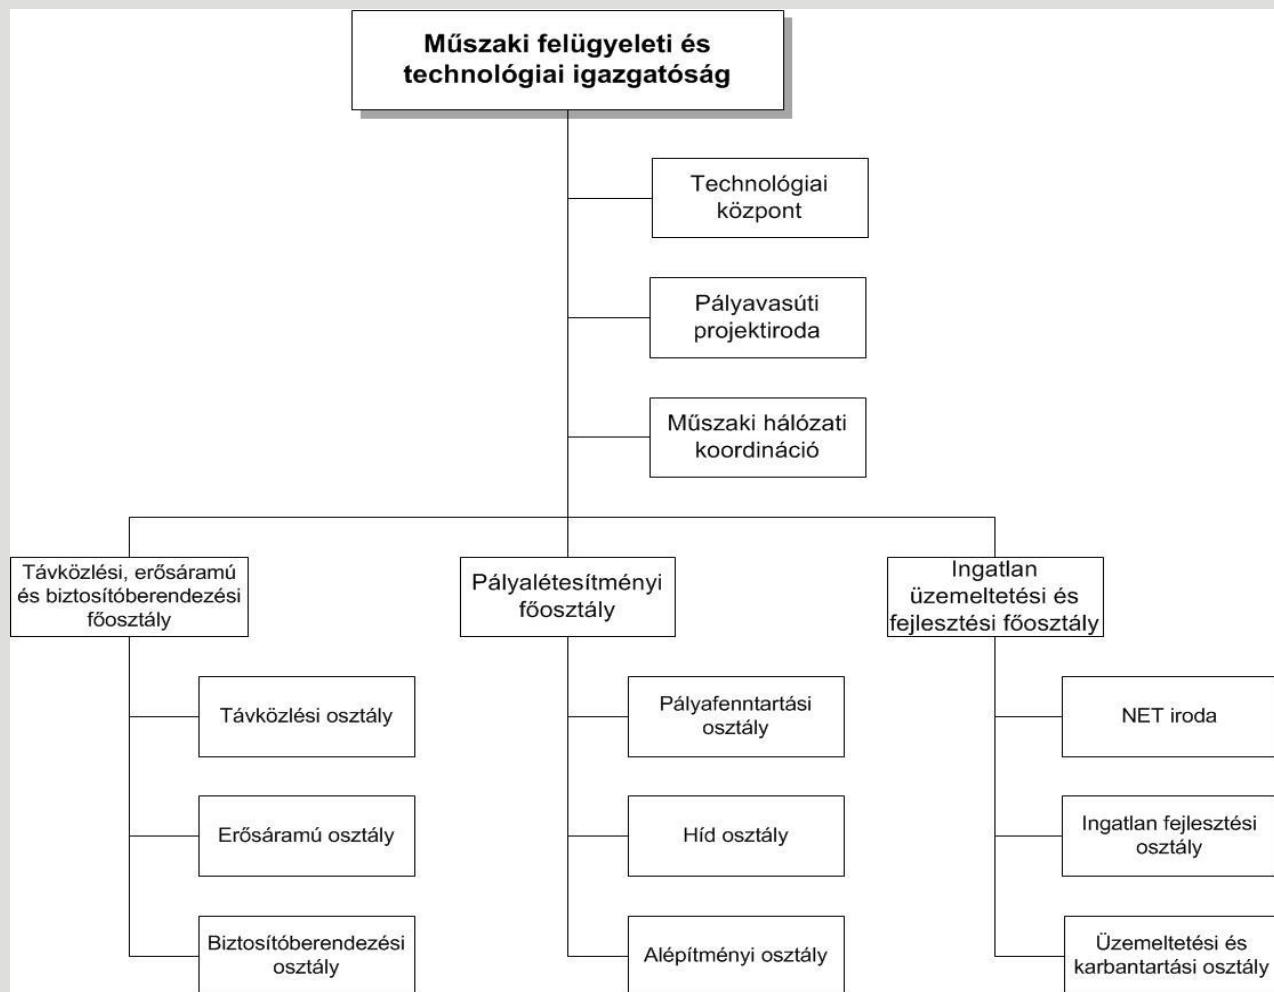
Műszaki felügyeleti és technológiai igazgatóság

Technológiai központ

Pályavasúti projektiroda

Műszaki hálózati koordináció

Távközlési, erősáramú és biztosítóberendezési főosztály

Távközlési osztály

Erősáramú osztály

Biztosítóberendezési osztály

Pályalétesítményi főosztály

Pályafenntartási osztály

Híd osztály

Alépítményi osztály

Ingatlan üzemeltetési és fejlesztési főosztály

NET iroda

Ingatlan fejlesztési osztály

Üzemeltetési és karbantartási osztály